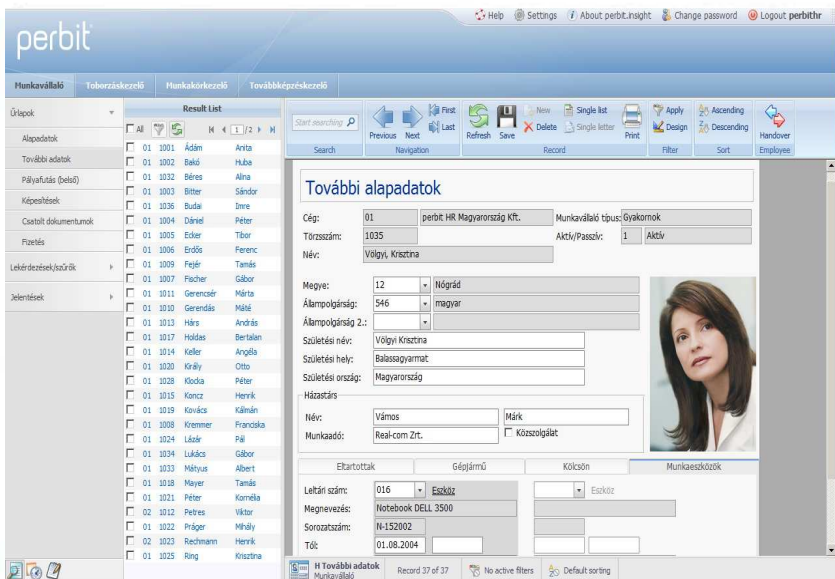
Help Settings About perbit.insight Change password Logout perbithr

perbit

Munkavállaló Toborzáskezelő Munkakörkezelő Továbbképzéskezelő

Űrlapok
Alapadatok
További adatok
Pályafutás (belső)
Képesítések
Csatolt dokumentumok
Fizetés
Lekérdezések/szűrők
Jelentések

Result List
All 1 /2

| | | | |
|---|---|---|---|
| 01 | 1001 | Ádám | Anita |
| 01 | 1002 | Bakó | Huba |
| 01 | 1032 | Béres | Alina |
| 01 | 1003 | Bitter | Sándor |
| 01 | 1036 | Budai | Imre |
| 01 | 1004 | Dániel | Péter |
| 01 | 1005 | Ecker | Tibor |
| 01 | 1006 | Erdős | Ferenc |
| 01 | 1009 | Fejér | Tamás |
| 01 | 1007 | Fischer | Gábor |
| 01 | 1011 | Gerencsér | Márta |
| 01 | 1010 | Gerendás | Máté |
| 01 | 1013 | Hárs | András |
| 01 | 1017 | Holdas | Bertalan |
| 01 | 1014 | Keller | Angéla |
| 01 | 1020 | Király | Otto |
| 01 | 1028 | Klocka | Péter |
| 01 | 1015 | Koncz | Henrik |
| 01 | 1019 | Kovács | Kálmán |
| 01 | 1008 | Kremmer | Franciska |
| 01 | 1024 | Lázár | Pál |
| 01 | 1034 | Lukács | Gábor |
| 01 | 1033 | Mátyus | Albert |
| 01 | 1018 | Mayer | Tamás |
| 01 | 1021 | Péter | Kornélia |
| 02 | 1012 | Petres | Viktor |
| 01 | 1022 | Práger | Mihály |
| 02 | 1023 | Rechmann | Henrik |
| 01 | 1025 | Ring | Krisztina |

Start searching
Search
Previous Next First Last
Navigation
Refresh Save New Delete Single list Single letter Print
Record
Apply Design
Filter
Ascending Descending
Sort
Handover
Employee

További alapadatok

Cég: 01 perbit HR Magyarország Kft.
Munkavállaló típus: Gyakornok
Törzsszám: 1035
Aktív/Passzív: 1 Aktív
Név: Völgyi, Krisztina

Megye: 12 Nógrád
Állampolgárság: 546 magyar
Állampolgárság 2.:
Születési név: Völgyi Krisztina
Születési hely: Balassagyarmat
Születési ország: Magyarország

Házastárs
Név: Vámos Márk
Munkaadó: Real-com Zrt. Közszolgálat

Eltartottak Gépjármű Kölcsön Munkaeszközök

Leltári szám: 016 Eszköz Eszköz
Megnevezés: Notebook DELL 3500
Sorozatszám: N-152002
Tól: 01.08.2004

H További adatok Munkavállaló
Record 37 of 37 No active filters Default sorting